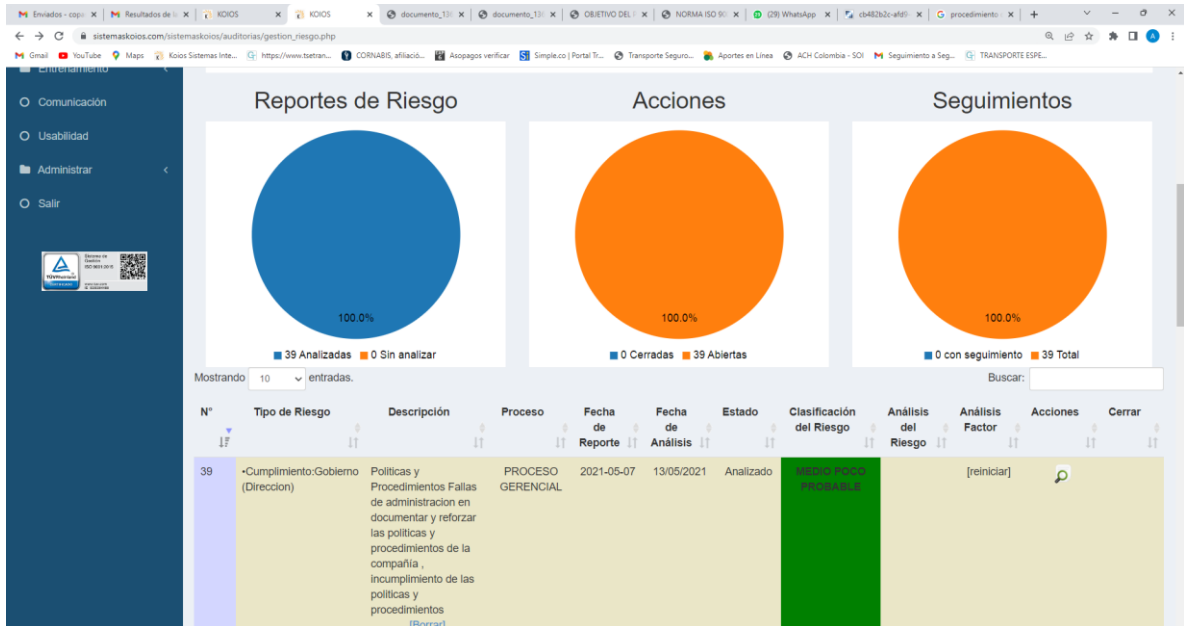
Enviados - cop | Resultados de | KOIOS | KOIOS | documento_13 | documento_13 | OBJETIVO DEL | NORMA ISO 90 | (29) WhatsApp | cb482b2c-afd | procedimiento

sistemaskoios.com/sistemaskoios/auditorias/gestion_riesgo.php

Gmail | YouTube | Maps | Koios Sistemas Inte... | https://www.tsetran... | CORNABIS, afiliació... | Asopagos verificar | Simple.co | Portal Tr... | Transporte Seguro... | Aportes en Línea | ACH Colombia - SOI | Seguimiento a Seg... | TRANSPORTE ESPE...

Entrenamiento
Comunicación
Usabilidad
Administrar
Salir

Reportes de Riesgo

100.0%

39 Analizadas 0 Sin analizar

Acciones

100.0%

0 Cerradas 39 Abiertas

Seguimientos

100.0%

0 con seguimiento 39 Total

Mostrando 10 entradas.

Buscar:

| N° | Tipo de Riesgo | Descripción | Proceso | Fecha de Reporte | Fecha de Análisis | Estado | Clasificación del Riesgo | Análisis del Riesgo | Análisis Factor | Acciones | Cerrar |
|---|---|---|---|---|---|---|---|---|---|---|---|
| 39 | •Cumplimiento:Gobierno (Direccion) | Politicas y Procedimientos Fallas de administracion en documentar y reforzar las politicas y procedimientos de la compañía , incumplimiento de las politicas y procedimientos [Borrar] | PROCESO GERENCIAL | 2021-05-07 | 13/05/2021 | Analizado | MEDIO POCO PROBABLE | | [reiniciar] | | |